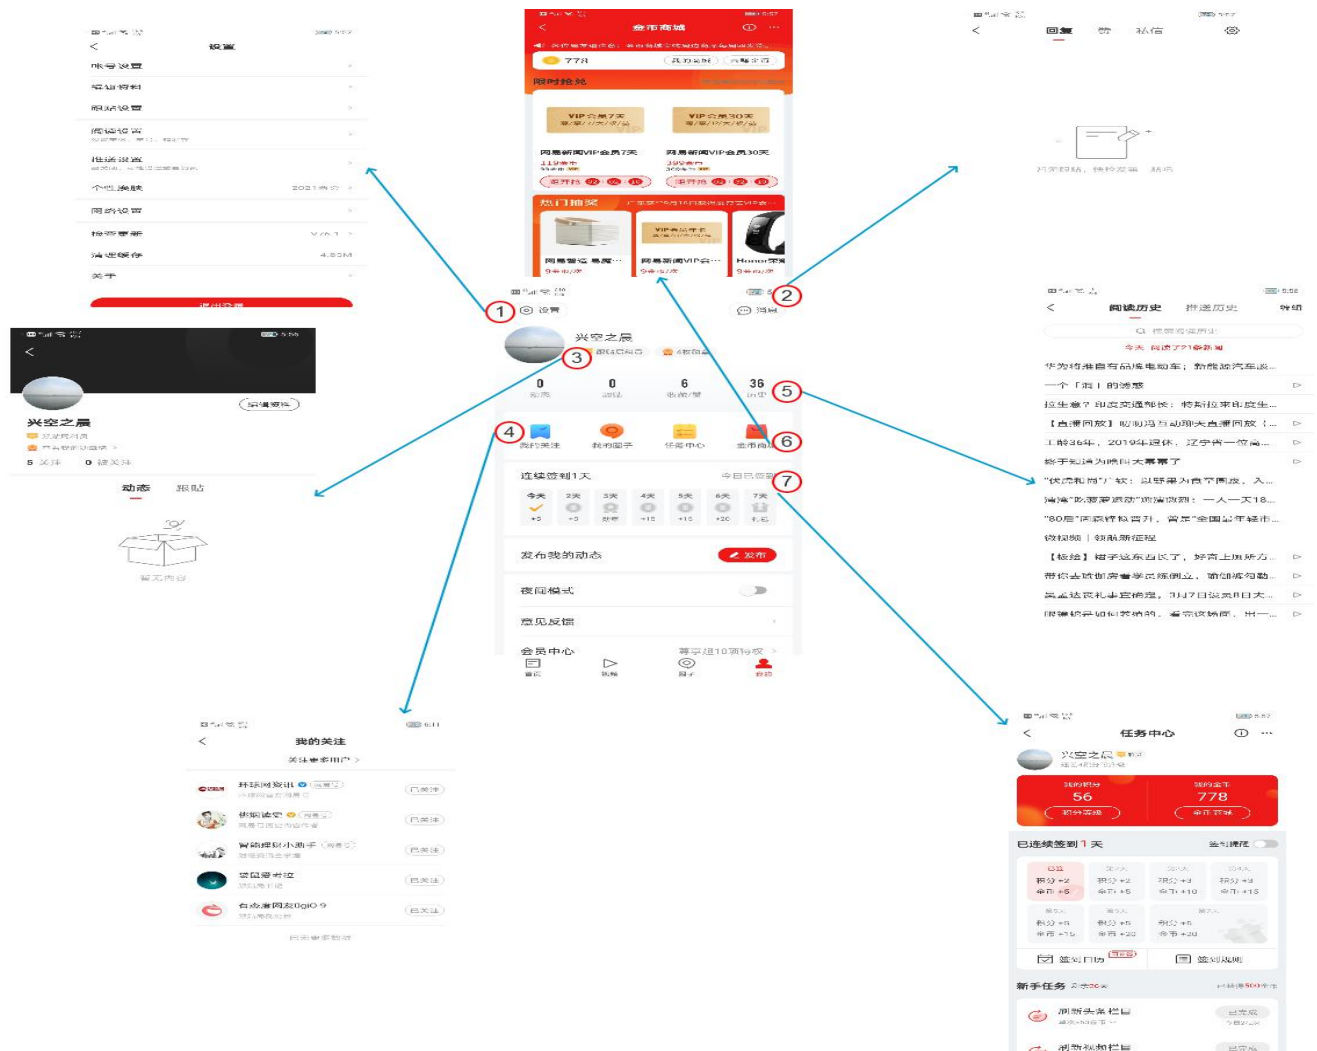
设置
帐号设置
编辑资料
隐私设置
阅读设置
推送设置
个性装扮 2021春节
网络设置
检查更新 V76.1
清理缓存 4.85M
关于
退出登录

金币商城
77.3
限时抢兑
VIP会员7天
VIP会员30天
网易新闻VIP会员7天
网易新闻VIP会员30天
热门抽奖
网易智造 马...
网易新闻VIP会...
Honor荣耀

回复 赞 私信

阅读历史 推送历史 编辑
今天 阅读了21条新闻
华为将推自有品牌电动车；新能源汽车市...
一个「困」的诱惑
拉生意？印度交通部长：将帮拉来印度生...
【直播回放】吹响冲刺夺大直播间放（...
工龄36年，2019年退休，辽宁省一位...
终于知道为啥叫大寒寒了
“快乐和尚”广鼓：以肝果为食平衡极，入...
海滩“吹泡泡滚动”滚滚滚动：一人一天18...
“80后”网易科技首开，首是“全国星年轻市...
微视频｜领航新征程
【标社】稻子这东西长了，好看上瘾就方...
带你去调研商务学员陈俐立，谁如感动...
吴孟达葬礼生宴，3月7日送葬日大...
限售的东如何不错的，看完这你，用一...

1 设置
2 消息
3
兴空之晨
0 0 6 36
4 5 6
我的关注 我的圈子 任务中心 金币商城
7
连续签到1天
今天 2天 3天 4天 5天 6天 7天
发布我的动态 发布
夜间模式
意见反馈
会员中心
首页 视频 圈子 我的

兴空之晨
编辑资料
5 关注 0 被关注
动态 跟贴
暂无内容

我的关注
关注更多用户 >
环球网资讯 已关注
专职读史 已关注
胃痛健康小助手 已关注
贷款爱好者 已关注
白点游网友0gl09 已关注
已显示全部动态

任务中心
兴空之晨
我的积分 56 积分兑换
我的金币 778 金币商城
已连续签到1天 签到提醒
积分+2 金币+5
积分+2 金币+5
积分+3 金币+10
积分+3 金币+15
积分+5 金币+15
积分+5 金币+20
积分+5 金币+20
签到日历
签到规则
新手任务
浏览头条栏目 已完成
浏览视频栏目 已完成